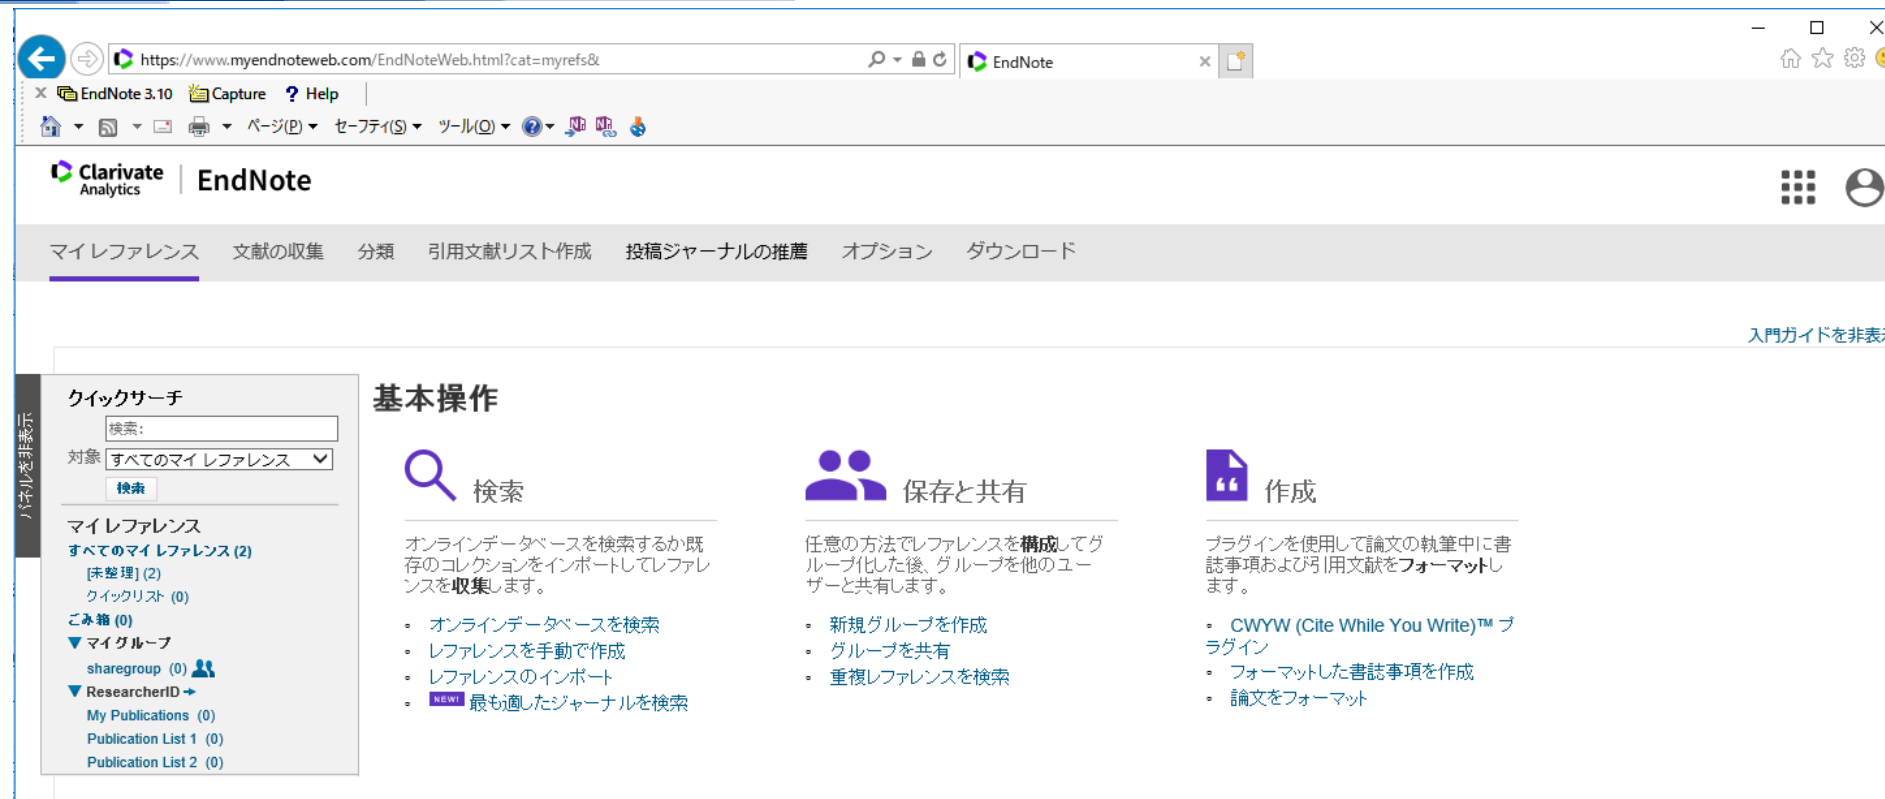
https://www.myendnoteweb.com/EndNoteWeb.html?cat=myrefs&

EndNote

EndNote 3.10  Capture  Help

ページ(P) セーフティ(S) ツール(O)

Clarivate Analytics | EndNote

マイ レファレンス　文献の収集　分類　引用文献リスト作成　投稿ジャーナルの推薦　オプション　ダウンロード

入門ガイドを非表

パネルを非表示

クイックサーチ

検索:

対象 すべてのマイ レファレンス

検索

マイ レファレンス

すべてのマイ レファレンス (2)

[未整理] (2)

クイックリスト (0)

ごみ箱 (0)

▼ マイ グループ

sharegroup (0)

▼ ResearcherID

My Publications (0)

Publication List 1 (0)

Publication List 2 (0)

基本操作

検索

オンラインデータベースを検索するか既存のコレクションをインポートしてレファレンスを収集します。

- オンラインデータベースを検索
- レファレンスを手動で作成
- レファレンスのインポート
- NEW! 最も適したジャーナルを検索

保存と共有

任意の方法でレファレンスを構成してグループ化した後、グループを他のユーザーと共有します。

- 新規グループを作成
- グループを共有
- 重複レファレンスを検索

作成

プラグインを使用して論文の執筆中に書誌事項および引用文献をフォーマットします。

- CWYW (Cite While You Write)™ プラグイン
- フォーマットした書誌事項を作成
- 論文をフォーマット